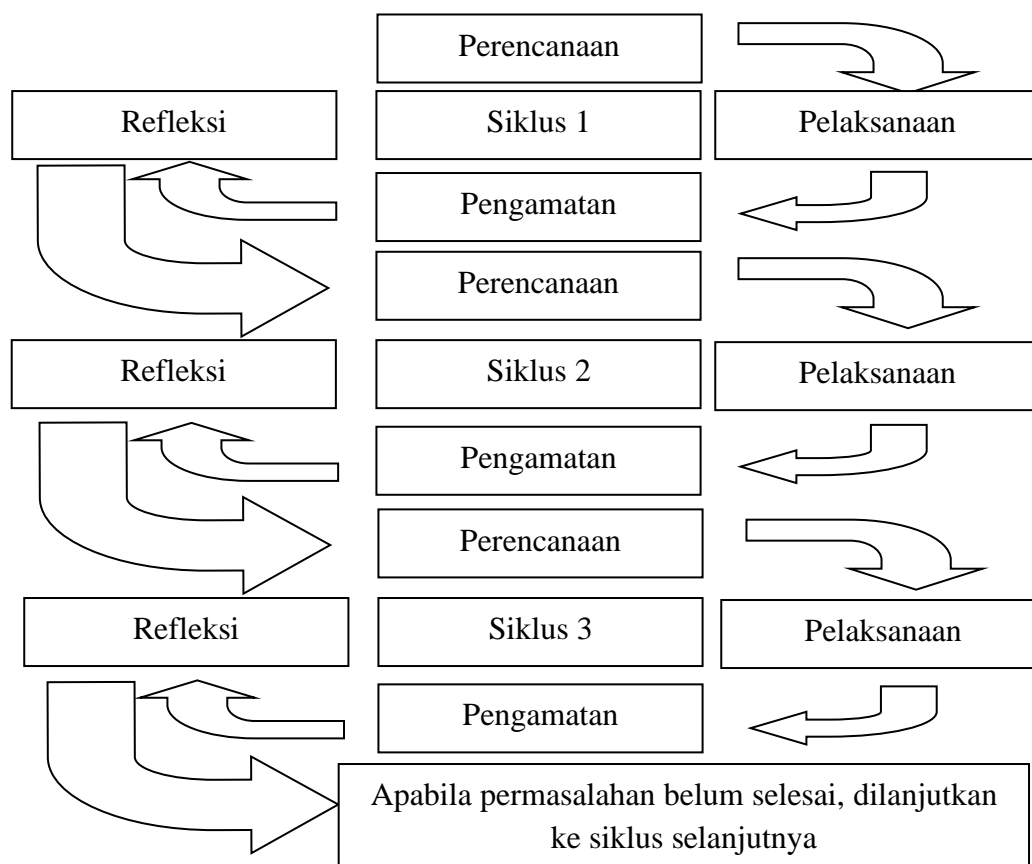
Perencanaan

Refleksi

Siklus 1

Pelaksanaan

Pengamatan

Perencanaan

Refleksi

Siklus 2

Pelaksanaan

Pengamatan

Perencanaan

Refleksi

Siklus 3

Pelaksanaan

Pengamatan

Apabila permasalahan belum selesai, dilanjutkan ke siklus selanjutnya